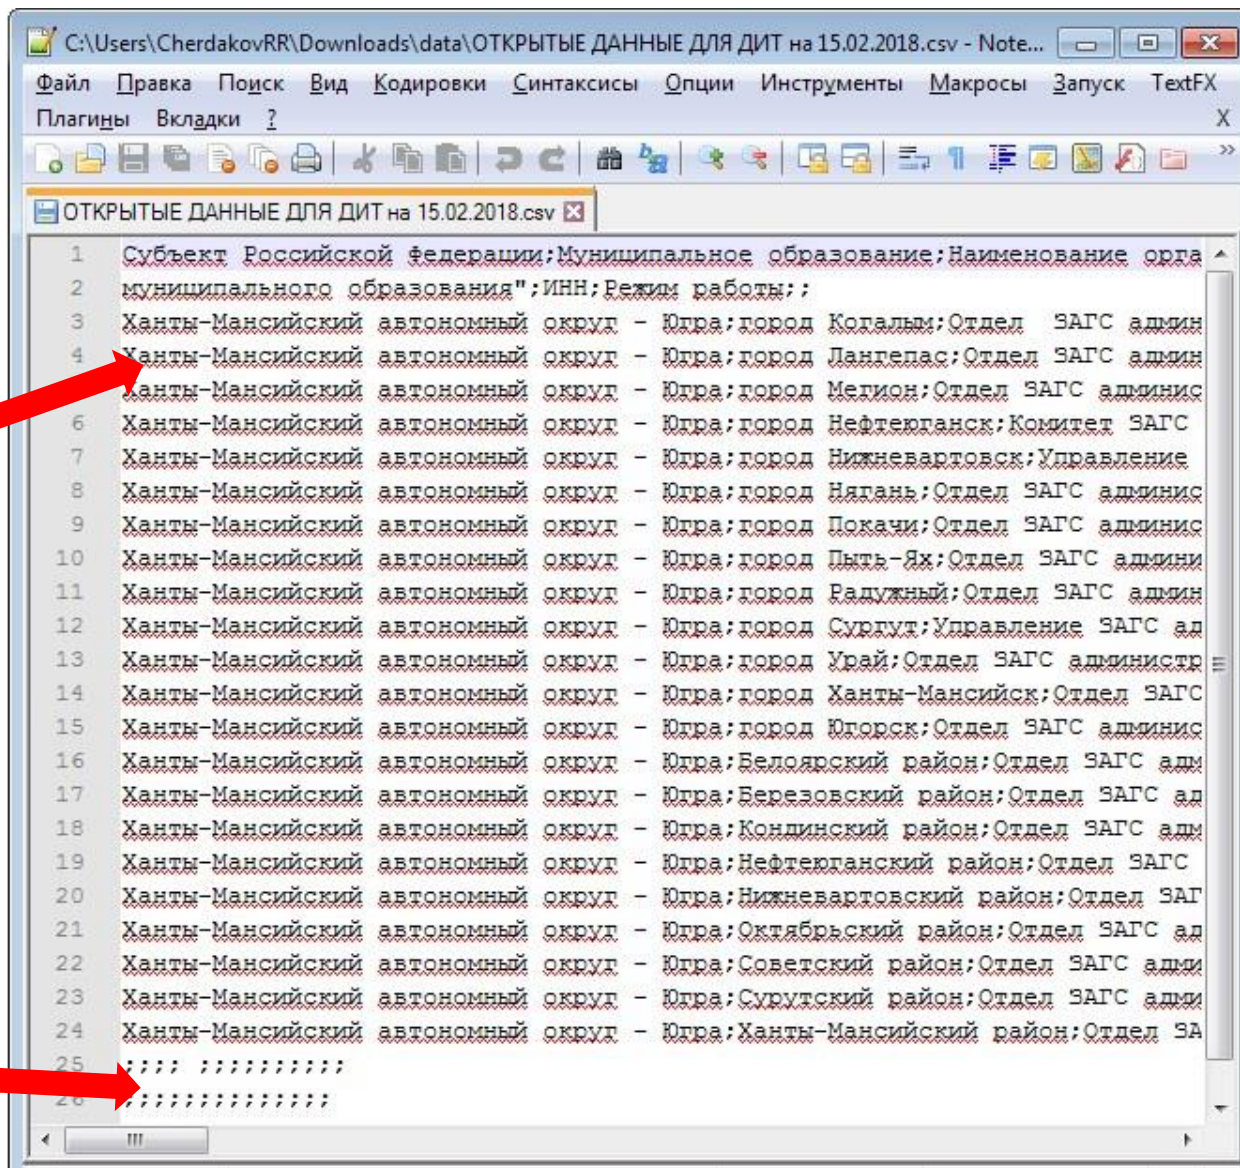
C:\Users\CherdakovRR\Downloads\data\ОТКРЫТЫЕ ДАННЫЕ ДЛЯ ДИТ на 15.02.2018.csv - Note...

Файл Правка Поиск Вид Кодировки Синтаксисы Опции Инструменты Макросы Запуск TextFX Плагины Вкладки ?

ОТКРЫТЫЕ ДАННЫЕ ДЛЯ ДИТ на 15.02.2018.csv

1 Субъект Российской Федерации;Муниципальное образование;Наименование орга
2 муниципального образования";ИНН;Режим работы;;
3 Ханты-Мансийский автономный округ - Югра;город Когалым;Отдел ЗАГС админ
4 Ханты-Мансийский автономный округ - Югра;город Лангепас;Отдел ЗАГС админ
5 Ханты-Мансийский автономный округ - Югра;город Мегион;Отдел ЗАГС админис
6 Ханты-Мансийский автономный округ - Югра;город Нефтеюганск;Комитет ЗАГС
7 Ханты-Мансийский автономный округ - Югра;город Нижневартовск;Управление
8 Ханты-Мансийский автономный округ - Югра;город Нягань;Отдел ЗАГС админис
9 Ханты-Мансийский автономный округ - Югра;город Покачи;Отдел ЗАГС админис
10 Ханты-Мансийский автономный округ - Югра;город Пыть-Ях;Отдел ЗАГС админи
11 Ханты-Мансийский автономный округ - Югра;город Радужный;Отдел ЗАГС админ
12 Ханты-Мансийский автономный округ - Югра;город Сургут;Управление ЗАГС ад
13 Ханты-Мансийский автономный округ - Югра;город Урай;Отдел ЗАГС администр
14 Ханты-Мансийский автономный округ - Югра;город Ханты-Мансийск;Отдел ЗАГС
15 Ханты-Мансийский автономный округ - Югра;город Югорск;Отдел ЗАГС админис
16 Ханты-Мансийский автономный округ - Югра;Белоярский район;Отдел ЗАГС адм
17 Ханты-Мансийский автономный округ - Югра;Березовский район;Отдел ЗАГС ад
18 Ханты-Мансийский автономный округ - Югра;Кондинский район;Отдел ЗАГС адм
19 Ханты-Мансийский автономный округ - Югра;Нефтеюганский район;Отдел ЗАГС
20 Ханты-Мансийский автономный округ - Югра;Нижневартовский район;Отдел ЗАГ
21 Ханты-Мансийский автономный округ - Югра;Октябрьский район;Отдел ЗАГС ад
22 Ханты-Мансийский автономный округ - Югра;Советский район;Отдел ЗАГС адми
23 Ханты-Мансийский автономный округ - Югра;Сургутский район;Отдел ЗАГС адми
24 Ханты-Мансийский автономный округ - Югра;Ханты-Мансийский район;Отдел ЗА
25 ;;;; ;;;;;;;;;;
26 ;;;;;;;;;;;;;;